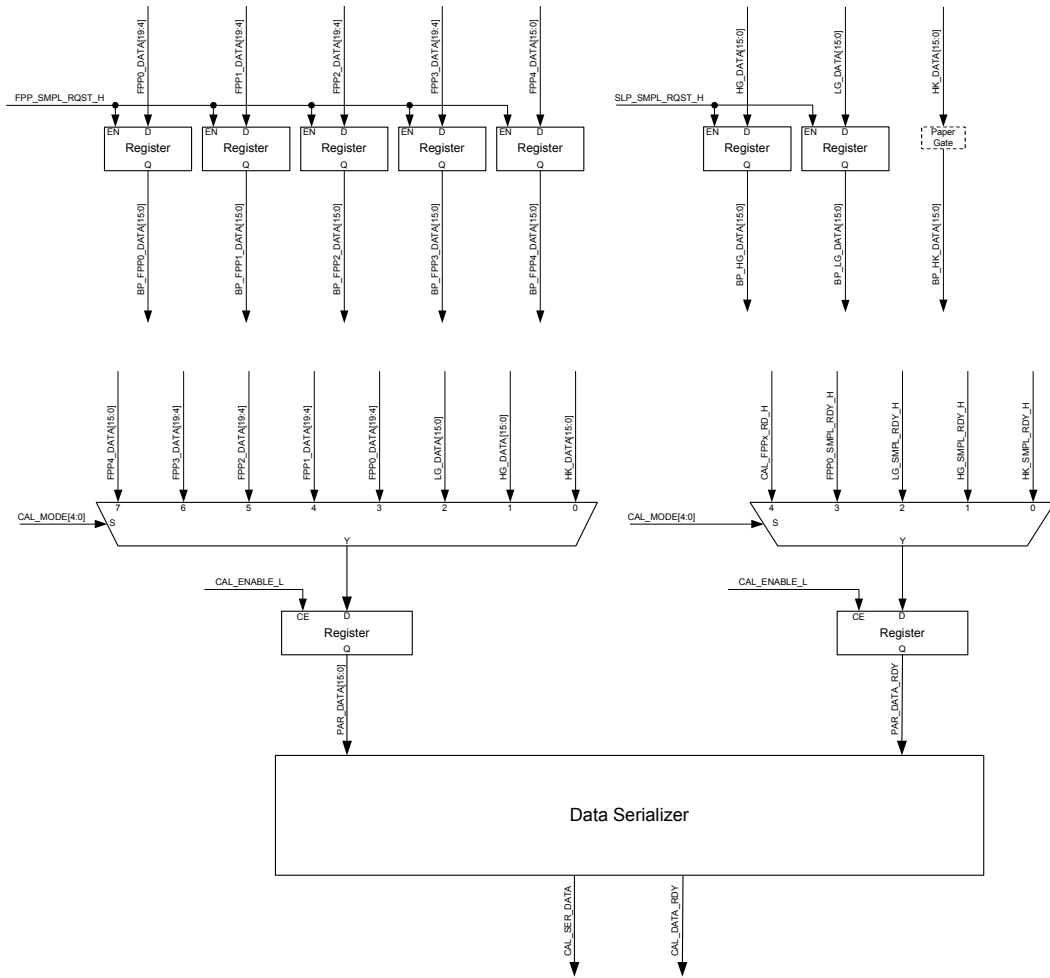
FPP0_DATA[19:4]
FPP1_DATA[19:4]
FPP2_DATA[19:4]
FPP3_DATA[19:4]
FPP4_DATA[15:0]
FPP_SMPL_RQST_H
EN D
Register
Q
EN D
Register
Q
EN D
Register
Q
EN D
Register
Q
EN D
Register
Q
BP_FPP0_DATA[15:0]
BP_FPP1_DATA[15:0]
BP_FPP2_DATA[15:0]
BP_FPP3_DATA[15:0]
BP_FPP4_DATA[15:0]

HG_DATA[15:0]
LG_DATA[15:0]
HK_DATA[15:0]
SLP_SMPL_RQST_H
EN D
Register
Q
EN D
Register
Q
Paper Gate
BP_HG_DATA[15:0]
BP_LG_DATA[15:0]
BP_HK_DATA[15:0]

FPP4_DATA[15:0]
FPP3_DATA[19:4]
FPP2_DATA[19:4]
FPP1_DATA[19:4]
FPP0_DATA[19:4]
LG_DATA[15:0]
HG_DATA[15:0]
HK_DATA[15:0]
7 6 5 4 3 2 1 0
CAL_MODE[4:0]
S
Y
CAL_ENABLE_L
CE D
Register
Q
PAR_DATA[15:0]

CAL_FPPx_RD_H
FPP0_SMPL_RDY_H
LG_SMPL_RDY_H
HG_SMPL_RDY_H
HK_SMPL_RDY_H
4 3 2 1 0
CAL_MODE[4:0]
S
Y
CAL_ENABLE_L
CE D
Register
Q
PAR_DATA_RDY

Data Serializer

CAL_SER_DATA
CAL_DATA_RDY